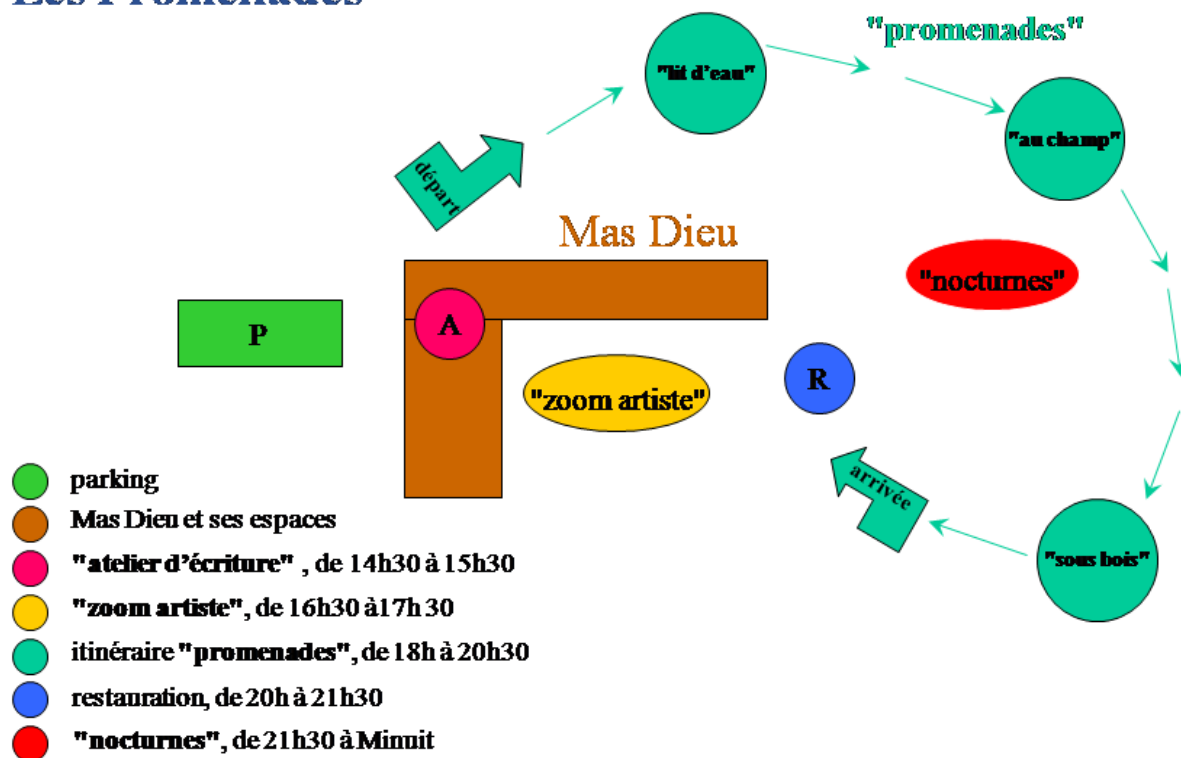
Les Promenades

"promenades"

"lit d'eau"

"au champ"

départ

Mas Dieu

"nocturnes"

P

A

"zoom artiste"

R

arrivée

"sous bois"

parking
Mas Dieu et ses espaces
"atelier d'écriture" , de 14h30 à 15h30
"zoom artiste", de 16h30 à17h 30
itinéraire "promenades", de 18h à 20h30
restauration, de 20h à 21h30
"nocturnes", de 21h30 à Minuit